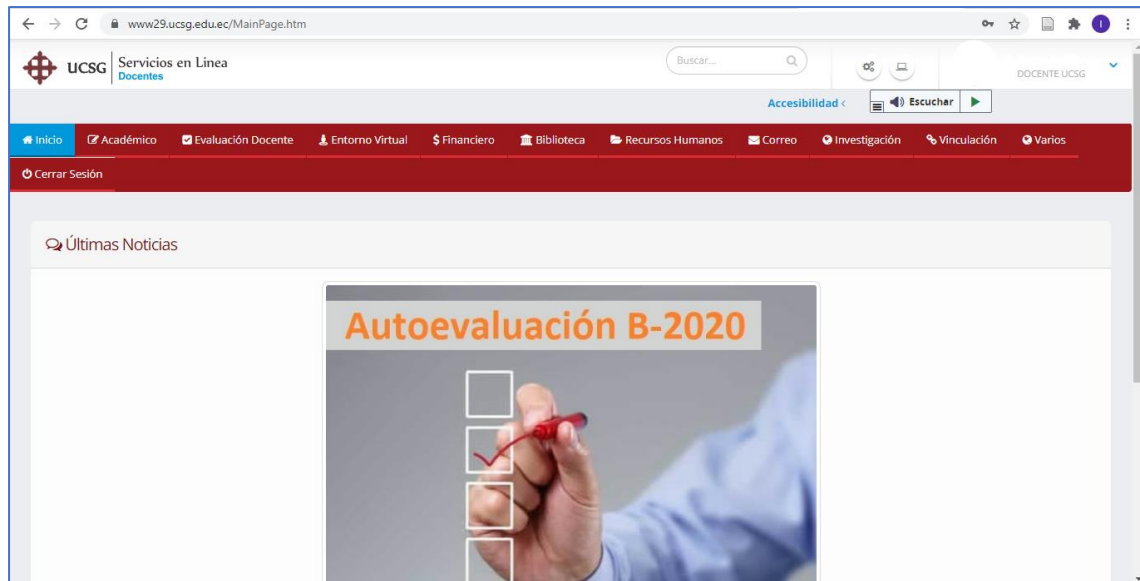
www29.ucsg.edu.ec/MainPage.htm

UCSG Servicios en Linea Docentes

Buscar...

DOCENTE UCSG

Accesibilidad < Escuchar

Inicio Académico Evaluación Docente Entorno Virtual $ Financiero Biblioteca Recursos Humanos Correo Investigación Vinculación Varios

Cerrar Sesión

Últimas Noticias

Autoevaluación B-2020